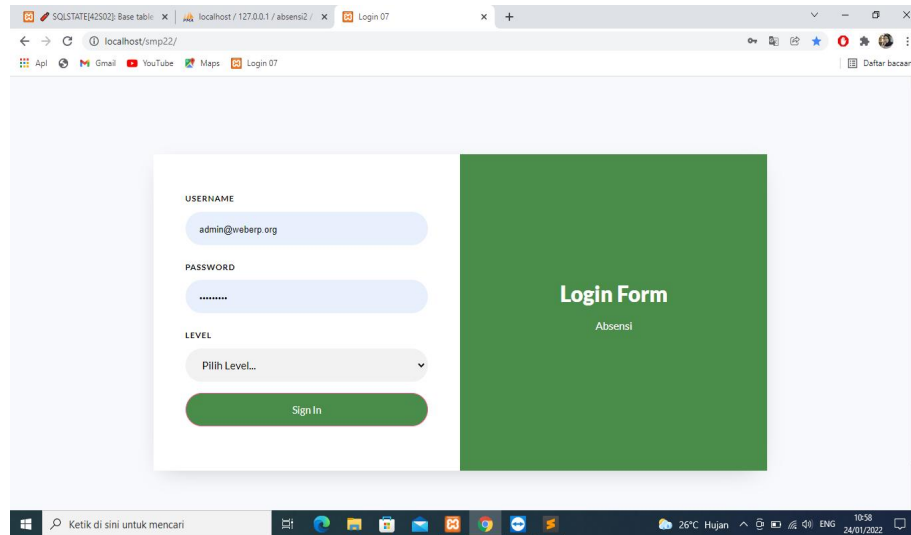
SQLSTATE[42S02]: Base table ×
localhost / 127.0.0.1 / absensi2 / ×
Login 07 ×
+

localhost/smp22/

Apl Gmail YouTube Maps Login 07
Daftar bacaan

USERNAME
admin@weberp.org

PASSWORD
.........

LEVEL
Pilih Level...

Sign In

Login Form
Absensi

Ketik di sini untuk mencari

26°C Hujan ENG 10:58 24/01/2022